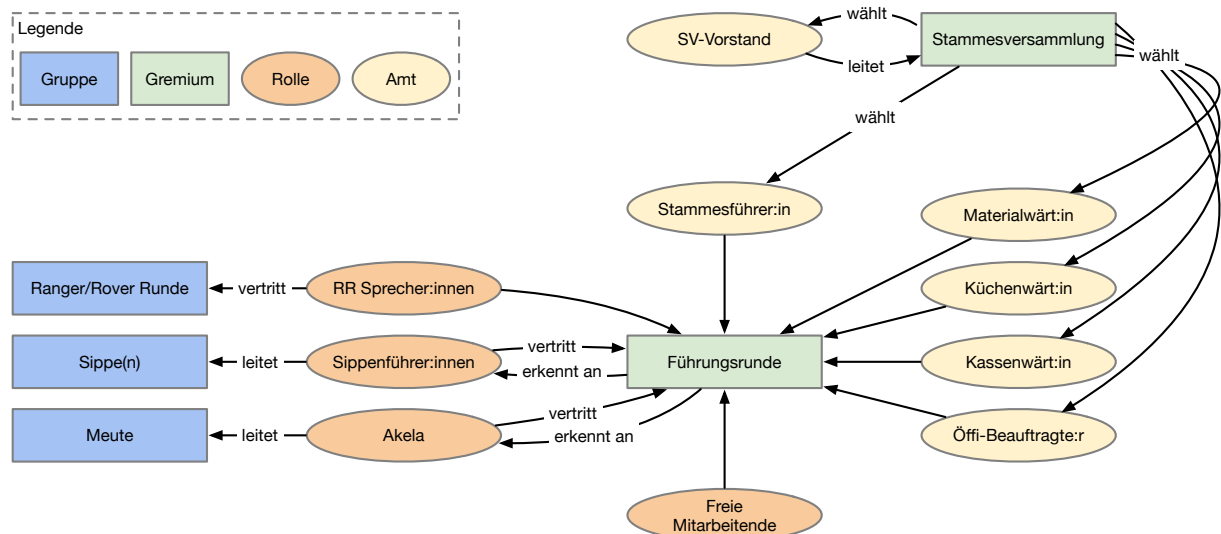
Legende

Gruppe

Gremium

Rolle

Amt

SV-Vorstand

wählt

leitet

Stammesversammlung

wählt

wählt

Stammesführer:in

Materialwärt:in

Küchenwärt:in

Kassenwärt:in

Öffi-Beauftragte:r

Ranger/Rover Runde

vertritt

RR Sprecher:innen

Sippe(n)

leitet

Sippenführer:innen

vertritt

erkennt an

Führungsrunde

Meute

leitet

Akela

vertritt

erkennt an

Freie Mitarbeitende